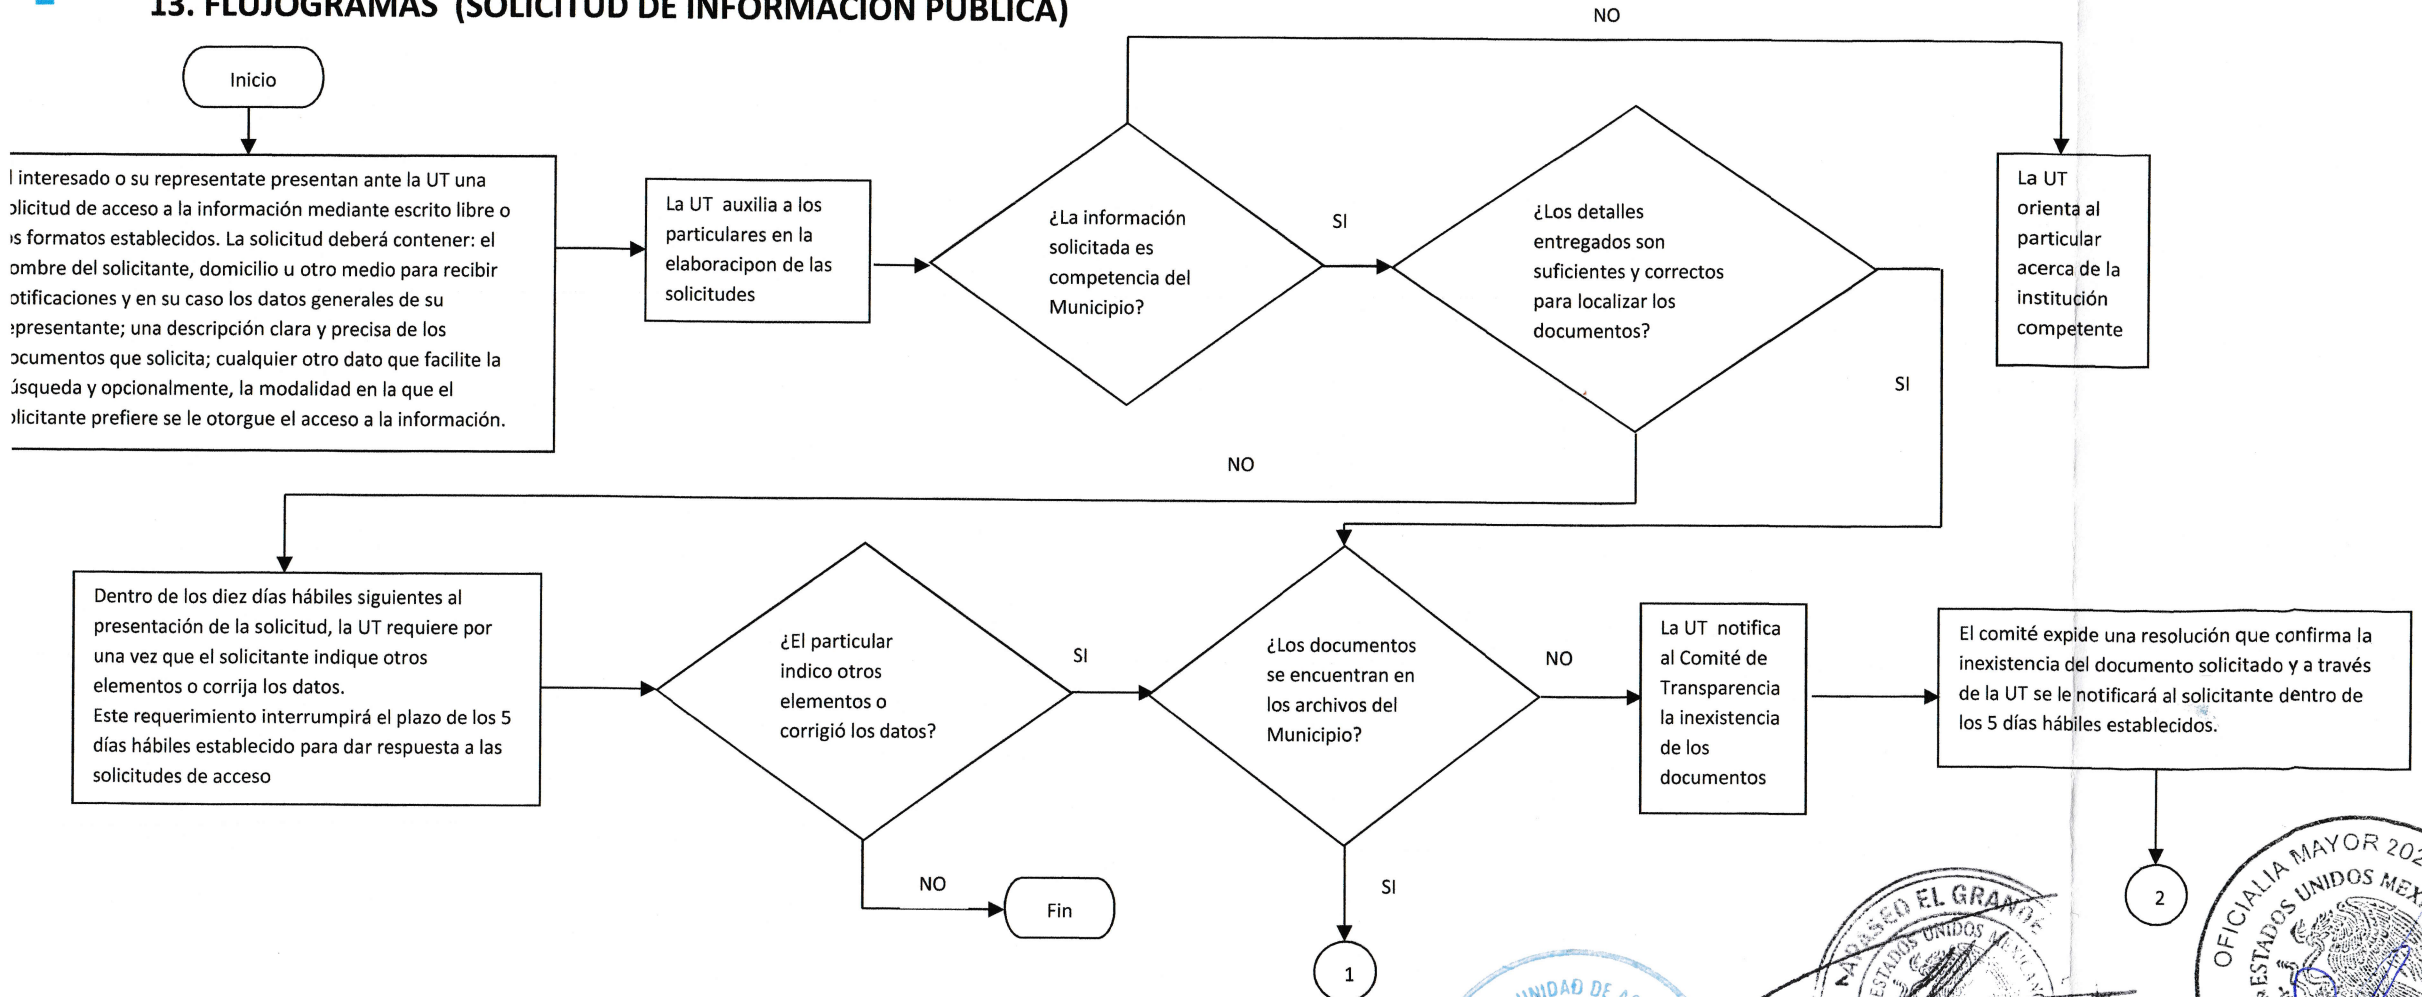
13. FLUJOGRAMAS (SOLICITUD DE INFORMACIÓN PÚBLICA)

Inicio

l interesado o su representante presentan ante la UT una olicitud de acceso a la información mediante escrito libre o ıs formatos establecidos. La solicitud deberá contener: el ombre del solicitante, domicilio u otro medio para recibir otificaciones y en su caso los datos generales de su epresentante; una descripción clara y precisa de los ocumentos que solicita; cualquier otro dato que facilite la úsqueda y opcionalmente, la modalidad en la que el olicitante prefiere se le otorgue el acceso a la información.

La UT auxilia a los particulares en la elaboracipon de las solicitudes

¿La información solicitada es competencia del Municipio?

NO

SI

¿Los detalles entregados son suficientes y correctos para localizar los documentos?

La UT orienta al particular acerca de la institución competente

SI

NO

Dentro de los diez días hábiles siguientes al presentación de la solicitud, la UT requiere por una vez que el solicitante indique otros elementos o corrija los datos.
Este requerimiento interrumpirá el plazo de los 5 días hábiles establecido para dar respuesta a las solicitudes de acceso

¿El particular indico otros elementos o corrigió los datos?

SI

¿Los documentos se encuentran en los archivos del Municipio?

NO

La UT notifica al Comité de Transparencia la inexistencia de los documentos

El comité expide una resolución que confirma la inexistencia del documento solicitado y a través de la UT se le notificará al solicitante dentro de los 5 días hábiles establecidos.

NO

Fin

SI

1

2

UNIDAD DE A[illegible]

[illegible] EL GRANDE
ESTADOS UNIDOS MEXICANOS

OFICIALIA MAYOR 20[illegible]
ESTADOS UNIDOS MEX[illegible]